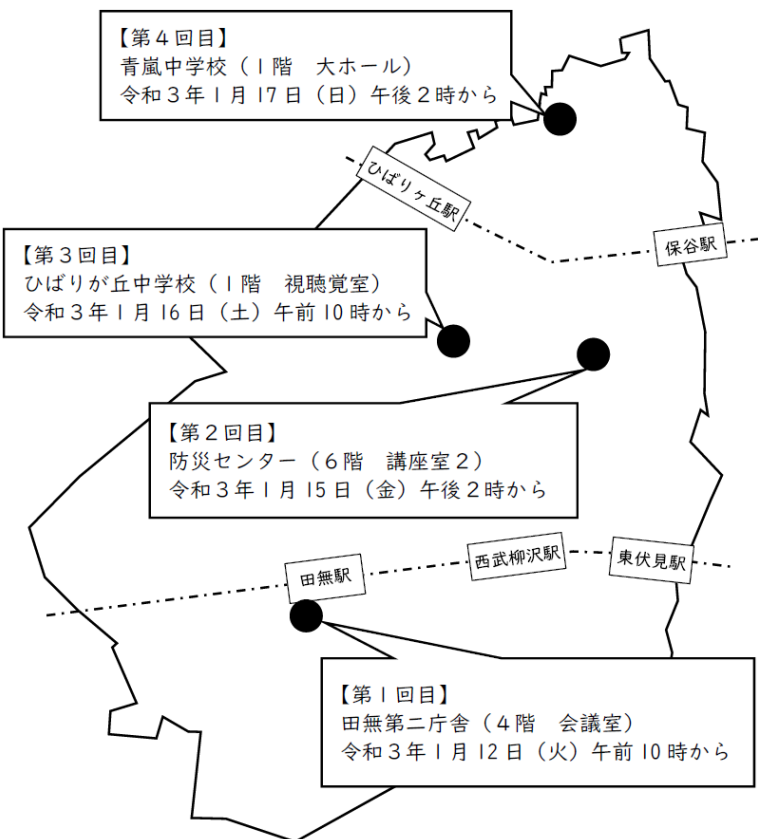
【第４回目】
青嵐中学校（１階　大ホール）
令和３年１月 17 日（日）午後２時から

ひばりヶ丘駅

保谷駅

【第３回目】
ひばりが丘中学校（１階　視聴覚室）
令和３年１月 16 日（土）午前 10 時から

【第２回目】
防災センター（６階　講座室２）
令和３年１月 15 日（金）午後２時から

田無駅

西武柳沢駅

東伏見駅

【第１回目】
田無第二庁舎（４階　会議室）
令和３年１月 12 日（火）午前 10 時から